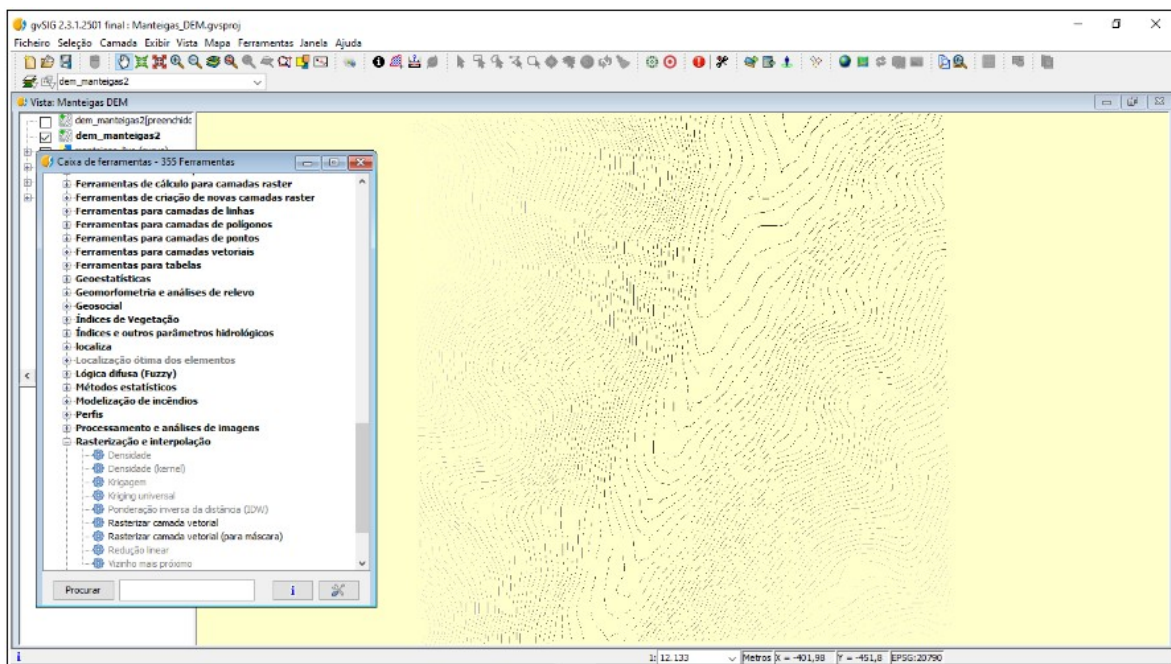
gvSIG 2.3.1.2501 final : Manteigas_DEM.gvsproj

Ficheiro Seleção Camada Exibir Vista Mapa Ferramentas Janela Ajuda

dem_manteigas2

Vista: Manteigas DEM

dem_manteigas2[preenchido

dem_manteigas2

Caixa de ferramentas - 355 Ferramentas

Ferramentas de cálculo para camadas raster
Ferramentas de criação de novas camadas raster
Ferramentas para camadas de linhas
Ferramentas para camadas de polígonos
Ferramentas para camadas de pontos
Ferramentas para camadas vetoriais
Ferramentas para tabelas
Geoestatísticas
Geomorfometria e análises de relevo
Geosocial
Índices de Vegetação
Índices e outros parâmetros hidrológicos
localiza
Localização ótima dos elementos
Lógica difusa (Fuzzy)
Métodos estatísticos
Modelização de incêndios
Perfis
Processamento e análises de imagens
Rasterização e interpolação
Densidade
Densidade (kernel)
Krigagem
Kriging universal
Ponderação inversa da distância (IDW)
Rasterizar camada vetorial
Rasterizar camada vetorial (para máscara)
Redução linear
Vizinho mais próximo

Procurar

1: 12.133 Metros X = -401,98 Y = -451,8 EPSG:20790